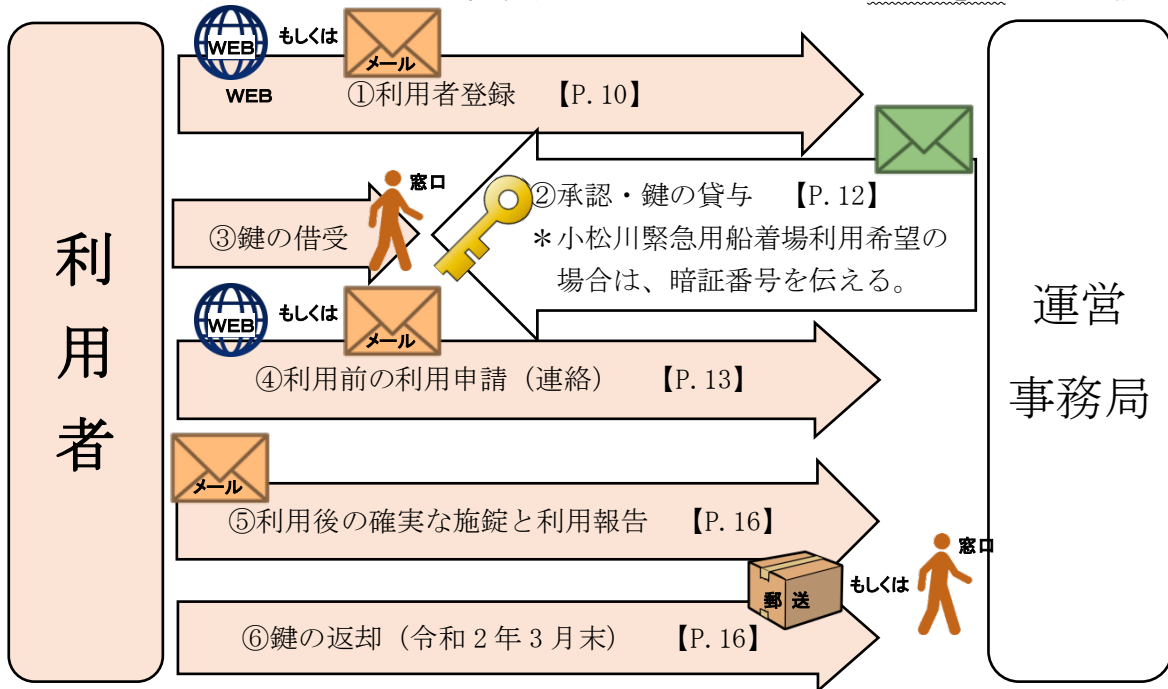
利用者

WEB もしくは メール
WEB
①利用者登録 【P. 10】

②承認・鍵の貸与 【P. 12】
＊小松川緊急用船着場利用希望の場合は、暗証番号を伝える。

窓口
③鍵の借受

WEB もしくは メール
④利用前の利用申請（連絡） 【P. 13】

メール
⑤利用後の確実な施錠と利用報告 【P. 16】

郵送 もしくは 窓口
⑥鍵の返却（令和２年３月末） 【P. 16】

運営事務局